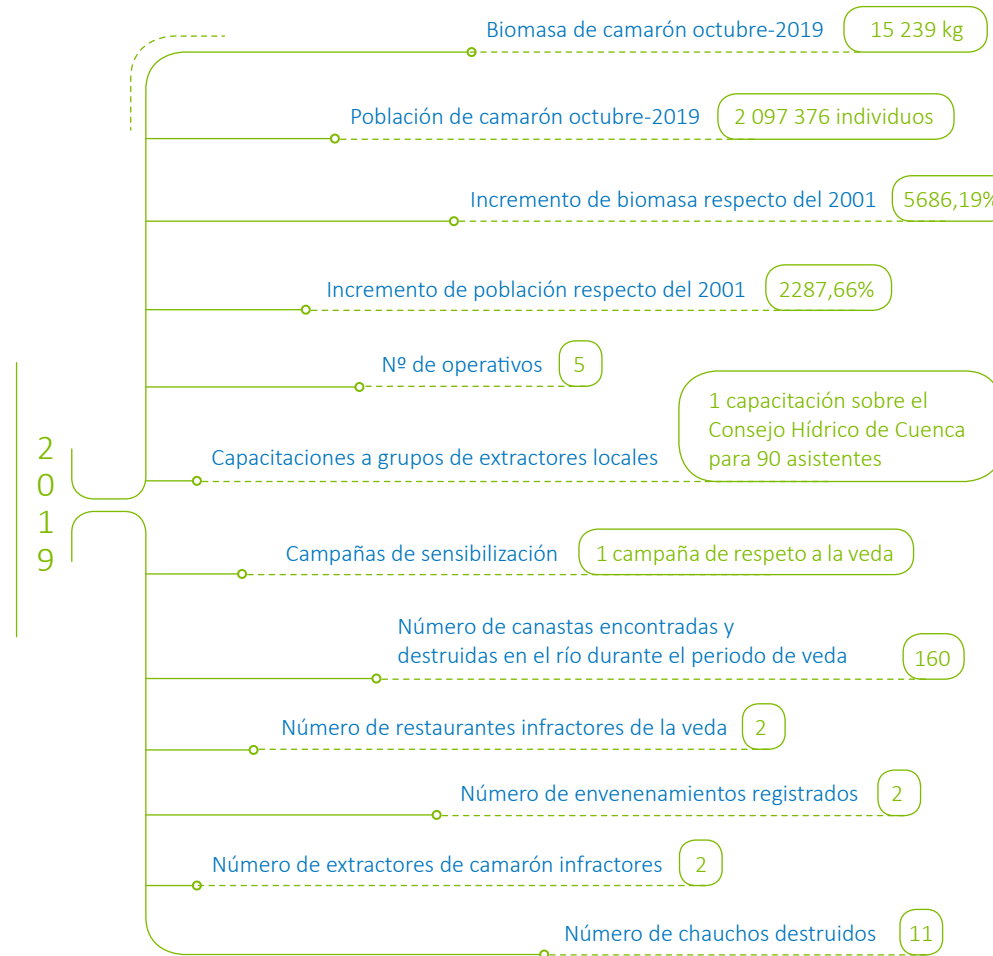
2019

Biomasa de camarón octubre-2019 15 239 kg

Población de camarón octubre-2019 2 097 376 individuos

Incremento de biomasa respecto del 2001 5686,19%

Incremento de población respecto del 2001 2287,66%

Nº de operativos 5

Capacitaciones a grupos de extractores locales 1 capacitación sobre el Consejo Hídrico de Cuenca para 90 asistentes

Campañas de sensibilización 1 campaña de respeto a la veda

Número de canastas encontradas y destruidas en el río durante el periodo de veda 160

Número de restaurantes infractores de la veda 2

Número de envenenamientos registrados 2

Número de extractores de camarón infractores 2

Número de chauchos destruidos 11